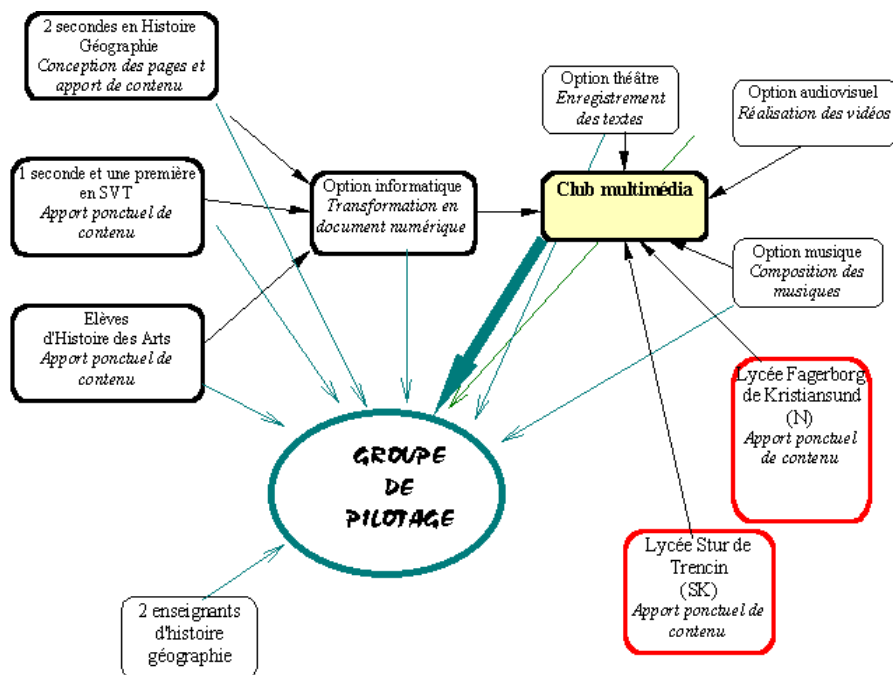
2 secondes en Histoire Géographie
*Conception des pages et apport de contenu*

1 seconde et une première en SVT
*Apport ponctuel de contenu*

Elèves d'Histoire des Arts
*Apport ponctuel de contenu*

Option informatique
*Transformation en document numérique*

Option théâtre
*Enregistrement des textes*

Club multimédia

Option audiovisuel
*Réalisation des vidéos*

Option musique
*Composition des musiques*

Lycée Fagerborg de Kristiansund (N)
*Apport ponctuel de contenu*

GROUPE DE PILOTAGE

Lycée Stur de Trencin (SK)
*Apport ponctuel de contenu*

2 enseignants d'histoire géographie